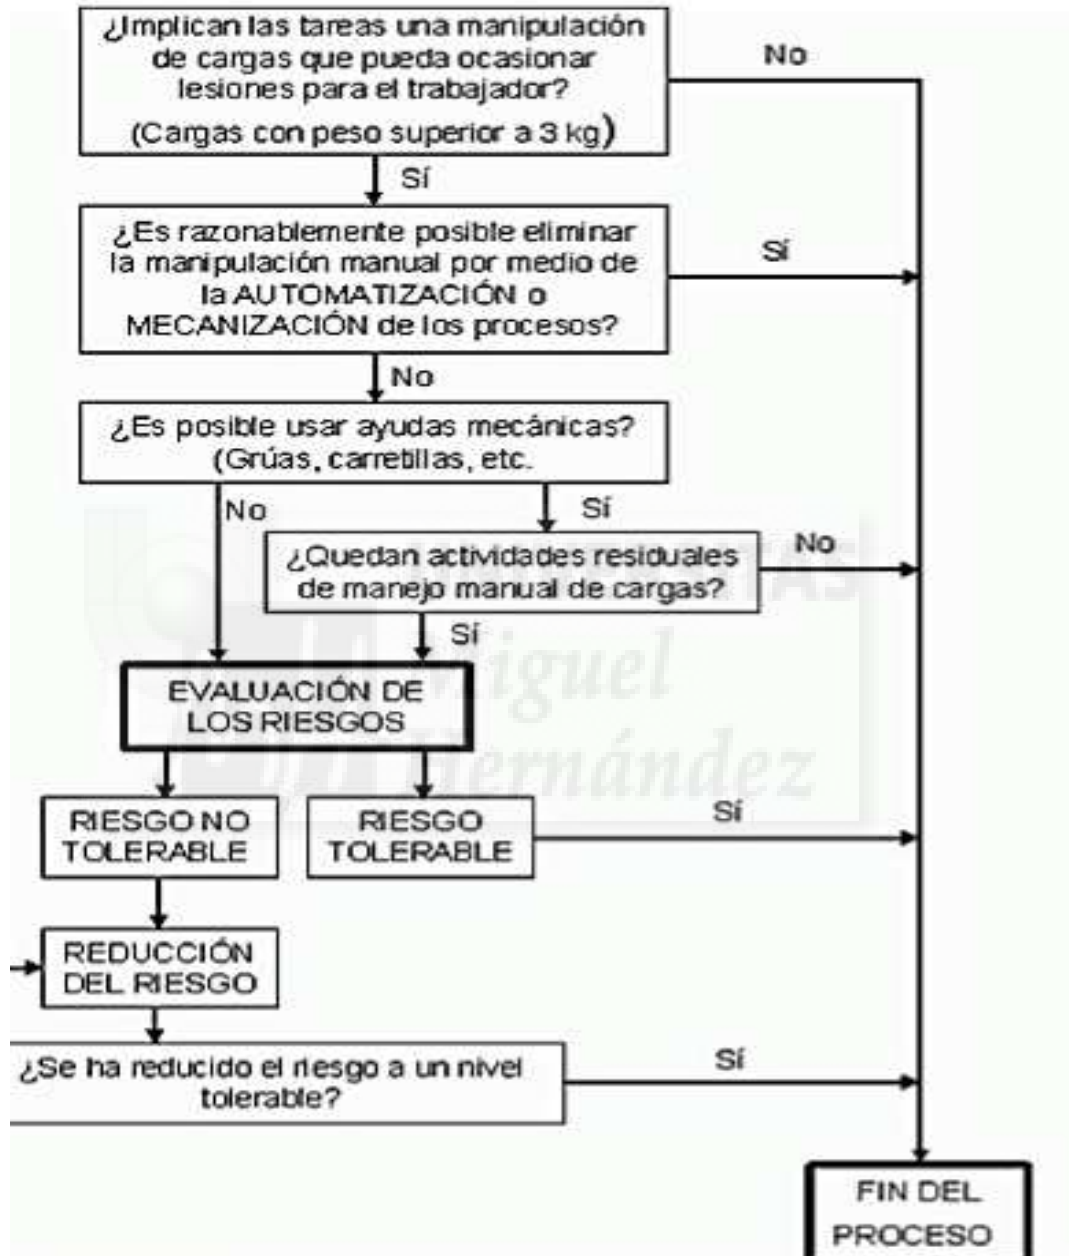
¿Implican las tareas una manipulación de cargas que pueda ocasionar lesiones para el trabajador?
(Cargas con peso superior a 3 kg)

No

Sí

¿Es razonablemente posible eliminar la manipulación manual por medio de la AUTOMATIZACIÓN o MECANIZACIÓN de los procesos?

Sí

No

¿Es posible usar ayudas mecánicas?
(Grúas, carretillas, etc.

No

Sí

¿Quedan actividades residuales de manejo manual de cargas?

No

Sí

EVALUACIÓN DE LOS RIESGOS

Miguel Hernández

RIESGO NO TOLERABLE

RIESGO TOLERABLE

Sí

REDUCCIÓN DEL RIESGO

¿Se ha reducido el riesgo a un nivel tolerable?

Sí

FIN DEL PROCESO